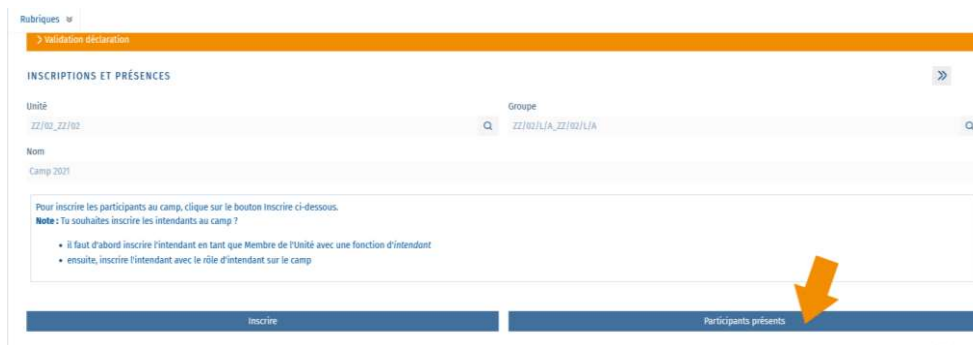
Rubriques ≫

> Validation déclaration

INSCRIPTIONS ET PRÉSENCES

Unité

ZZ/02_ZZ/02

Groupe

ZZ/02/L/A_ZZ/02/L/A

Nom

Camp 2021

Pour inscrire les participants au camp, clique sur le bouton Inscrire ci-dessous.
Note : Tu souhaites inscrire les intendants au camp ?

• il faut d'abord inscrire l'intendant en tant que Membre de l'Unité avec une fonction d'intendant
• ensuite, inscrire l'intendant avec le rôle d'intendant sur le camp

Inscrire

Participants présents